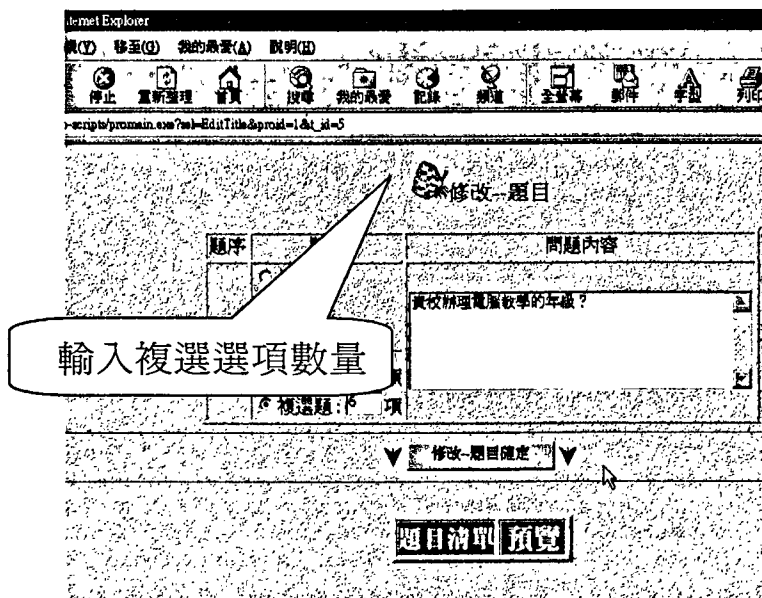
ternet Explorer

檢(V) 移至(G) 我的最愛(A) 說明(H)

停止 重新整理 首頁 搜尋 我的最愛 記錄 頻道 全螢幕 郵件 字型 列印

-scripts/promain.exe?sel=EditTitle&proid=1&t_id=5

修改-題目

| 題序 | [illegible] | 問題內容 |
|---|---|---|
| | 複選題: 5 項 | 貴校辦理電腦教學的年級？ |

輸入複選選項數量

修改-題目確定

題目清單 預覽